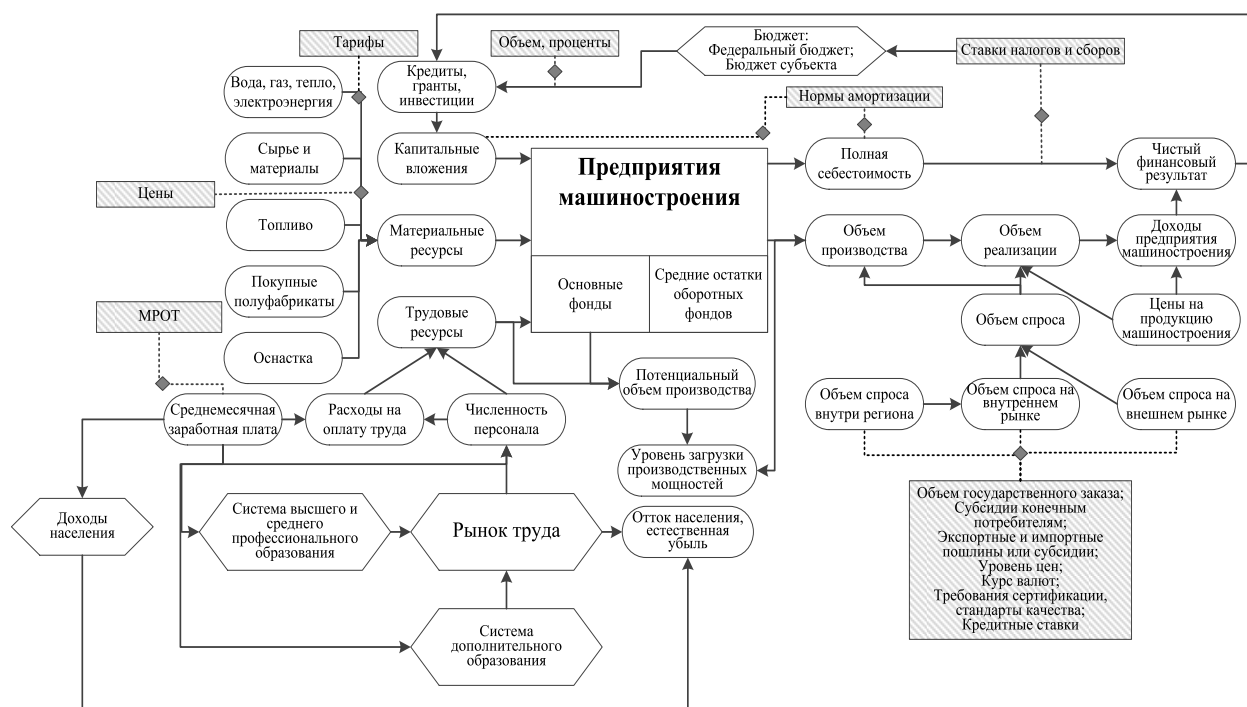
Тарифы

Объем, проценты

Бюджет:
Федеральный бюджет;
Бюджет субъекта

Ставки налогов и сборов

Вода, газ, тепло, электроэнергия

Кредиты, гранты, инвестиции

Нормы амортизации

Сырье и материалы

Капитальные вложения

Предприятия машиностроения

Полная себестоимость

Чистый финансовый результат

Цены

Топливо

Материальные ресурсы

Объем производства

Объем реализации

Доходы предприятия машиностроения

Покупные полуфабрикаты

Основные фонды

Средние остатки оборотных фондов

Цены на продукцию машиностроения

МРОТ

Трудовые ресурсы

Объем спроса

Оснастка

Потенциальный объем производства

Объем спроса внутри региона

Объем спроса на внутреннем рынке

Объем спроса на внешнем рынке

Среднемесячная заработная плата

Расходы на оплату труда

Численность персонала

Уровень загрузки производственных мощностей

Доходы населения

Система высшего и среднего профессионального образования

Рынок труда

Отток населения, естественная убыль

Объем государственного заказа;
Субсидии конечным потребителям;
Экспортные и импортные пошлины или субсидии;
Уровень цен;
Курс валют;
Требования сертификации, стандарты качества;
Кредитные ставки

Система дополнительного образования